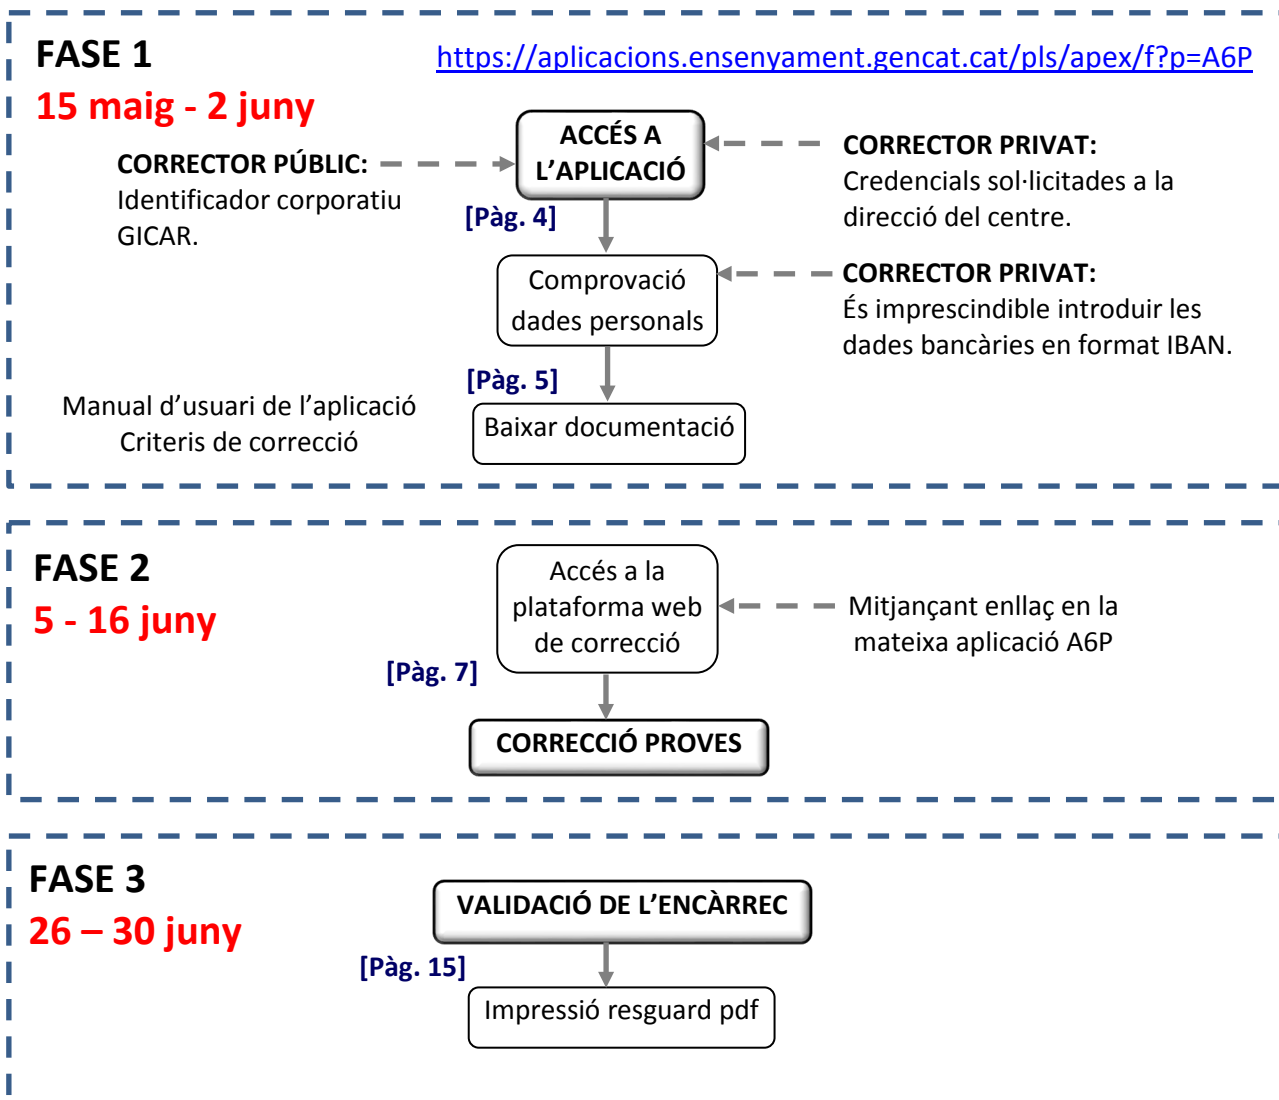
FASE 1
15 maig - 2 juny

https://aplicacions.ensenyament.gencat.cat/pls/apex/f?p=A6P

CORRECTOR PÚBLIC: Identificador corporatiu GICAR.

ACCÉS A L'APLICACIÓ

CORRECTOR PRIVAT: Credencials sol·licitades a la direcció del centre.

[Pàg. 4]

Comprovació dades personals

CORRECTOR PRIVAT: És imprescindible introduir les dades bancàries en format IBAN.

[Pàg. 5]

Manual d'usuari de l'aplicació
Criteris de correcció

Baixar documentació

FASE 2
5 - 16 juny

Accés a la plataforma web de correcció

Mitjançant enllaç en la mateixa aplicació A6P

[Pàg. 7]

CORRECCIÓ PROVES

FASE 3
26 – 30 juny

VALIDACIÓ DE L'ENCÀRREC

[Pàg. 15]

Impressió resguard pdf